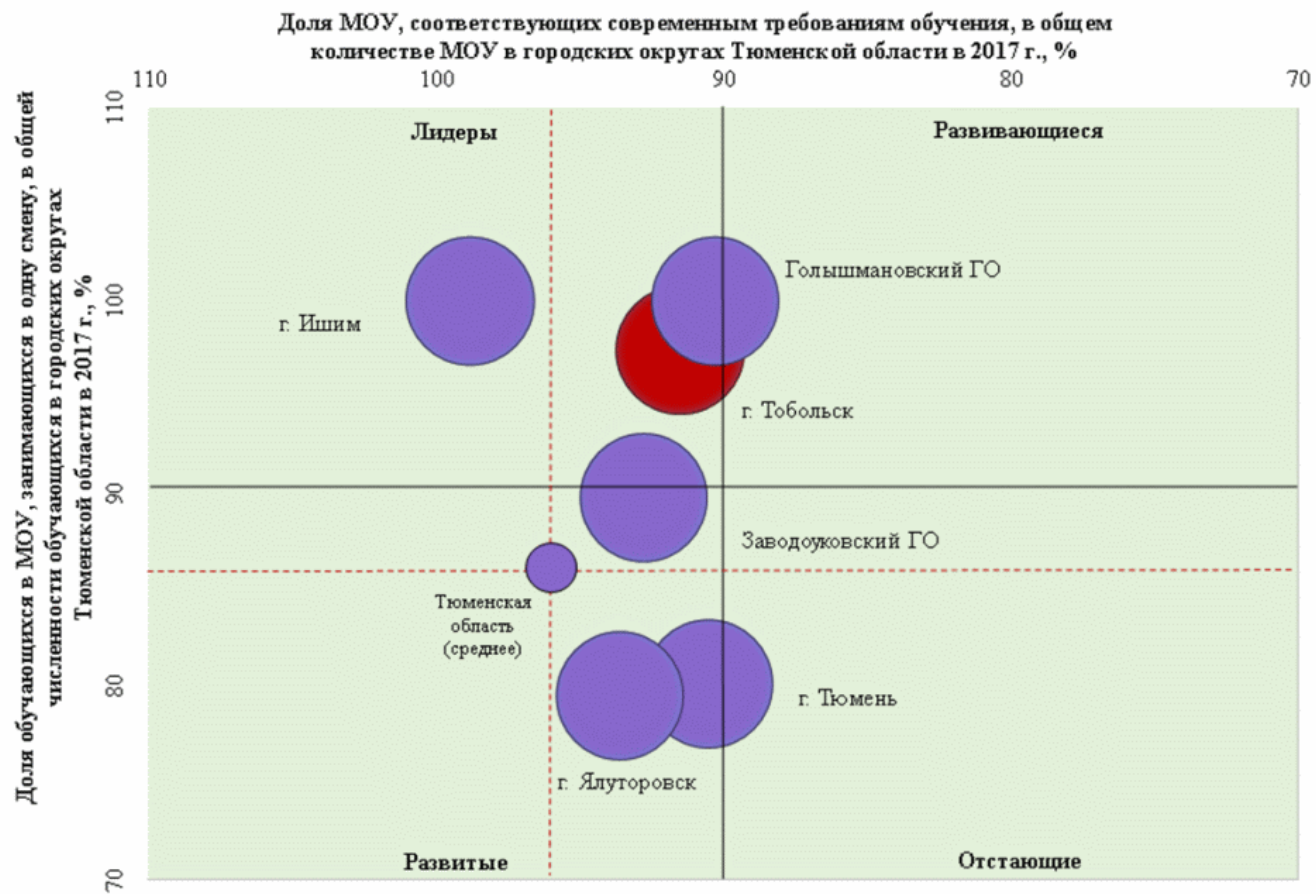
Доля МОУ, соответствующих современным требованиям обучения, в общем количестве МОУ в городских округах Тюменской области в 2017 г., %

110
100
90
80
70

Доля обучающихся в МОУ, занимающихся в одну смену, в общей численности обучающихся в городских округах Тюменской области в 2017 г., %

110
100
90
80
70

Лидеры
Развивающиеся
Голышмановский ГО
г. Ишим
г. Тобольск
Заводоуковский ГО
Тюменская область (среднее)
г. Тюмень
г. Ялуторовск
Развитые
Отстающие